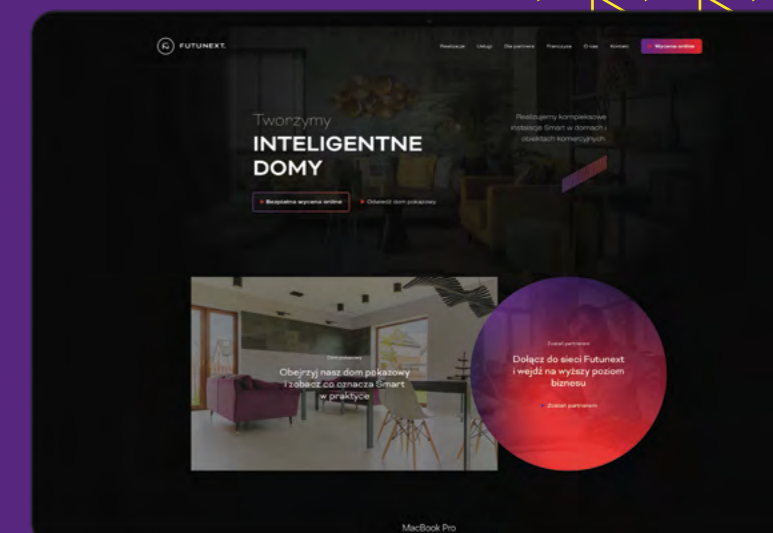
FUTUNEXT.

Realizacje Usługi Dla partnera Franczyza O nas Kontakt Wycena online

Tworzymy
INTELIGENTNE DOMY

Realizujemy kompleksowe instalacje Smart w domach i obiektach komercyjnych.

Bezpłatna wycena online
Odwiedź dom pokazowy

Dom pokazowy
Obejrzyj nasz dom pokazowy i zobacz co oznacza Smart w praktyce

Zostań partnerem
Dołącz do sieci Futunext i wejdź na wyższy poziom biznesu
Zostań partnerem

MacBook Pro